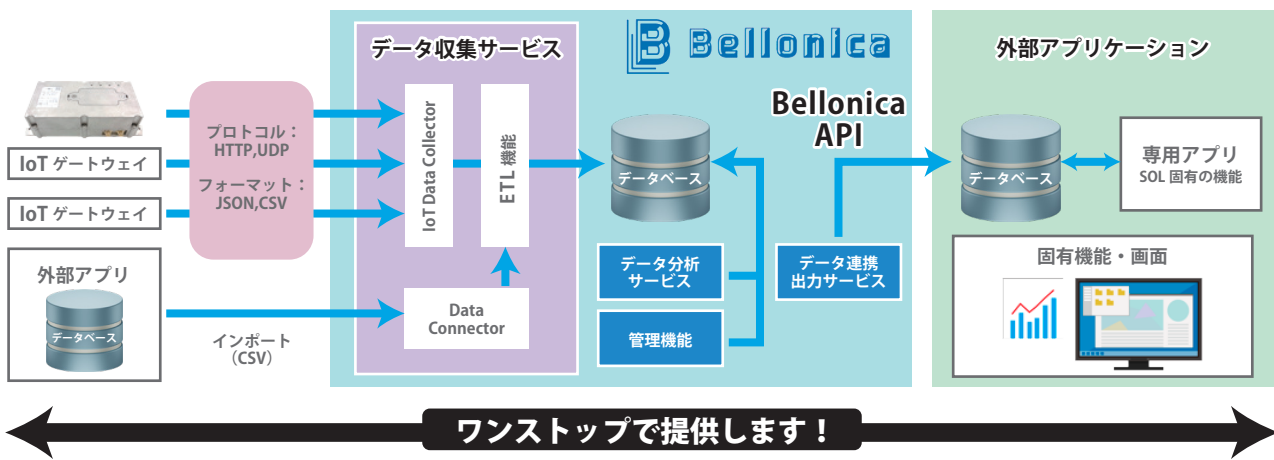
IoT ゲートウェイ

IoT ゲートウェイ

外部アプリ

データベース

プロトコル：
HTTP,UDP

フォーマット：
JSON,CSV

インポート
（CSV）

データ収集サービス

IoT Data Collector

ETL 機能

Data Connector

Bellonica

データベース

Bellonica API

データ分析サービス

管理機能

データ連携出力サービス

外部アプリケーション

データベース

専用アプリ
SOL 固有の機能

固有機能・画面

ワンストップで提供します！